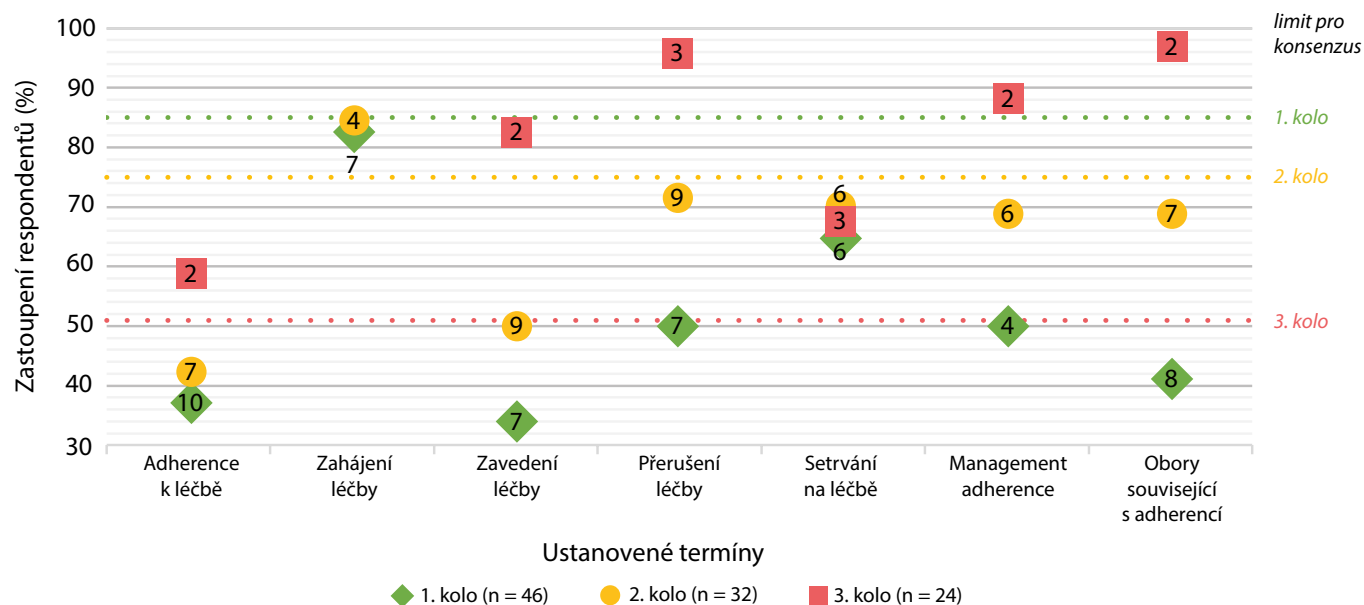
Zastoupení respondentů (%)

100
90
80
70
60
50
40
30

limit pro konsenzus
1. kolo
2. kolo
3. kolo

2
7
10

4
7

2
9
7

3
9
7

6
3
6

2
6
4

2
7
8

Adherence k léčbě
Zahájení léčby
Zavedení léčby
Přerušení léčby
Setrvání na léčbě
Management adherence
Obory související s adherencí

Ustanovené termíny

1. kolo (n = 46)
2. kolo (n = 32)
3. kolo (n = 24)